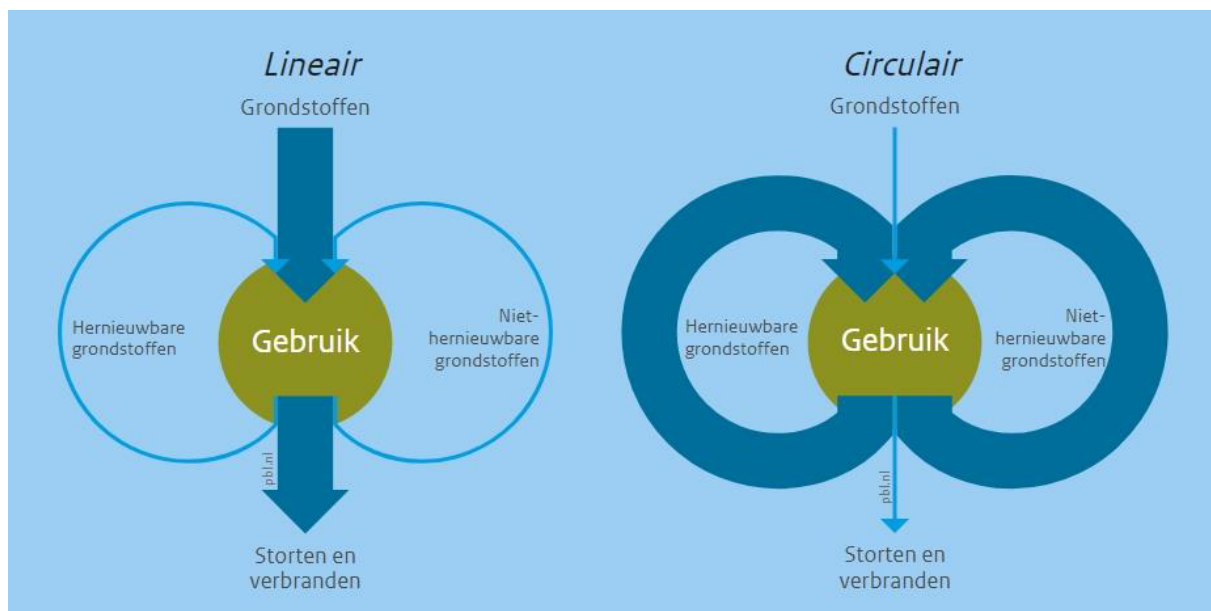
Lineair

Grondstoffen

Hernieuwbare grondstoffen

Gebruik

Niet-hernieuwbare grondstoffen

pbl.nl

Storten en verbranden

Circulair

Grondstoffen

Hernieuwbare grondstoffen

Gebruik

Niet-hernieuwbare grondstoffen

pbl.nl

Storten en verbranden